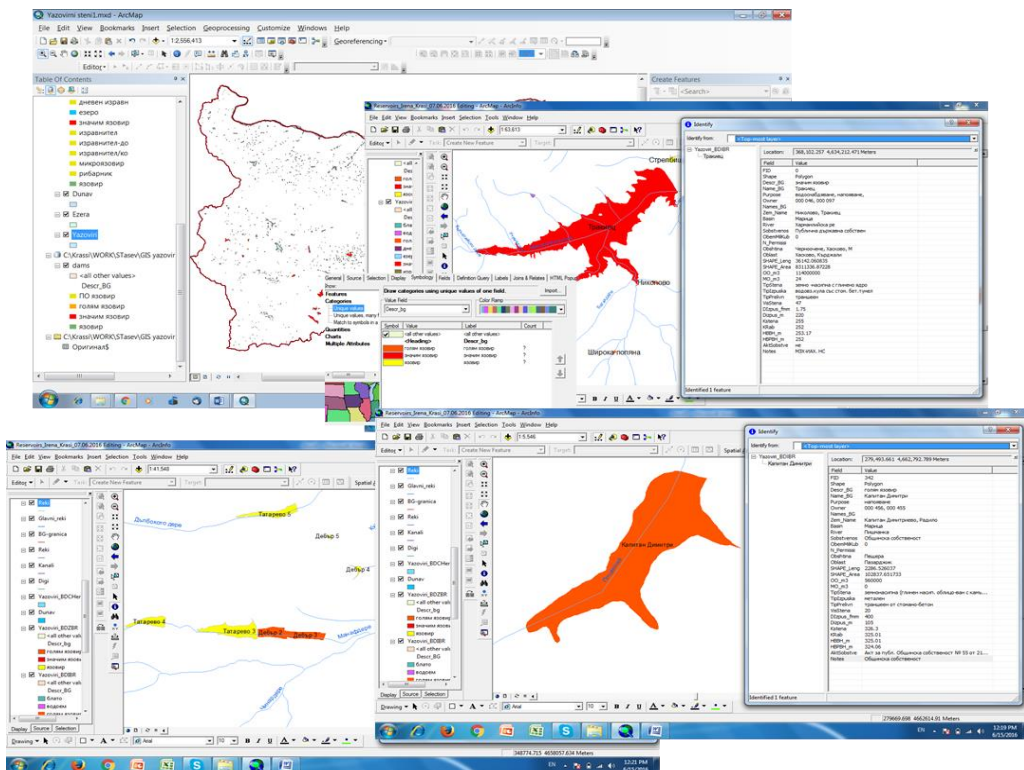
Yazovini stew1.mxd - ArcMap
File Edit View Bookmarks Insert Selection Geoprocessing Customize Windows Help
1:2,556,413
Georeferencing
Editor
Table Of Contents
дневен изравн
езеро
значим язовир
изравнител
изравнител-до
изравнител/ко
микроязовир
рибарник
язовир
Dunav
Ezera
Yazovini
C:\Krassi\WORK\STasev\GIS yazovir
dams
<all other values>
Descr_BG
ПО язовир
голям язовир
значим язовир
язовир
C:\Krassi\WORK\STasev\GIS
Оригинал$
Create Features
<Search>

Reservoirs_Irena_Krasi_07.06.2016 Editing - ArcMap - ArcInfo
File Edit View Bookmarks Insert Selection Tools Window Help
1:63,613
Editor
Task: Create New Feature
Target:
Стрелча
Тракиец
Чукарово
Широка поляна
General Source Selection Display Symbology Fields Definition Query Labels Joins & Relates HTML Pop
Show:
Features
Categories
Unique values
Unique values, many f
Match to symbols in a
Quantities
Charts
Multiple Attributes
Draw categories using unique values of one field.
Import...
Value Field
Descr_bg
Color Ramp
Symbol Value Label Count
<all other values> <all other values>
<Heading> Descr_bg
голям язовир голям язовир ?
значим язовир значим язовир ?
язовир язовир ?

Identify
Identify from: <Top-most layer>
Yazovini_BDIBR
Тракиец
Location: 388,102.257 4,634,212.471 Meters
Field Value
FID 0
Shape Polygon
Descr_BG значим язовир
Name_BG Тракиец
Purpose водоснабдяване, напояване,
Owner 000 046, 000 097
Names_BG
Zem_Name Николово, Тракиец
Basin Марица
River Харманлийска ре
Sobstvenos Публична държавна собствен
ObemMlkub 0
N_Pemesa
Obshtina Черноочене, Хасково, М
Oblast Хасково, Кърджали
SHAPE_Leng 36142.060635
SHAPE_Area 6311336.87226
CO_m3 114000000
MO_m3 24
TipStena земно насипна с глинено ядро
TipIzpuska водоем-кула със стоп. бет. тунел
TipPrelivn траншеен
VisStena 47
DIzpus_frm 1.75
DIzpus_m 220
Kstena 255
KRab 252
HBBH_m 253.17
HBPBH_m 252
AktSobstve не
Notes МЗХ-ИАХ, НС
Identified 1 feature

Reservoirs_Irena_Krasi_07.06.2016 Editing - ArcMap - ArcInfo
File Edit View Bookmarks Insert Selection Tools Window Help
1:41,546
Editor
Task: Create New Feature
Target:
Reki
Glavni_reki
BG-granica
Reki
Kanali
Digi
Yazovini_BDCHer
Dunav
Yazovini_BDZBR
<all other valu
Descr_bg
голям язовир
значим язовир
язовир
Yazovini_BDIBR
<all other valu
Descr_BG
блато
водоем
Display Source Selection
Дълбокото дере
Татарево 5
Дебър 5
Дебър 4
Татарево 4
Татарево 3
Дебър 2
Дебър 3
Манастирска
Drawing
Arial
348774.715 4658057.634 Meters
12:21 PM 6/15/2016

Reservoirs_Irena_Krasi_07.06.2016 Editing - ArcMap - ArcInfo
File Edit View Bookmarks Insert Selection Tools Window Help
1:5,546
Task: Create New Feature
Target:
Spatial
Reki
Glavni_reki
BG-granica
Reki
Kanali
Digi
Yazovini_BDCHer
Dunav
Yazovini_BDZBR
<all other valu
Descr_bg
голям язовир
значим язовир
язовир
Yazovini_BDIBR
<all other valu
Descr_BG
блато
водоем
Display Source Selection
Капитан Димитри
Drawing
Arial
279669.698 4662814.91 Meters
12:19 PM 6/15/2016

Identify
Identify from: <Top-most layer>
Yazovini_BDIBR
Капитан Димитри
Location: 279,493.661 4,662,792.789 Meters
Field Value
FID 342
Shape Polygon
Descr_BG голям язовир
Name_BG Капитан Димитри
Purpose напояване
Owner 000 466, 000 455
Names_BG
Zem_Name Капитан Димитриево, Радило
Basin Марица
River Пашмаклийска
Sobstvenos Общинска собственост
ObemMlkub 0
N_Pemesa
Obshtina Пещера
Oblast Пазарджик
SHAPE_Leng 2286.526037
SHAPE_Area 103837.651733
CO_m3 960000
MO_m3 0
TipStena земнонасипна (глинен насип, облицован с камъ...
TipIzpuska метален
TipPrelivn траншеен от стоманобетон
VisStena 20
DIzpus_frm 400
DIzpus_m 309
Kstena 326.3
KRab 325.01
HBBH_m 325.01
HBPBH_m 326.06
AktSobstve Акт за публ. Общинска собственост № 50 от 21...
Notes Общинска собственост
Identified 1 feature
EN 12:19 PM 6/15/2016